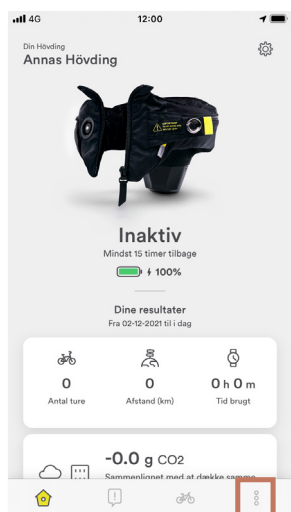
4G 12:00

Din Hövding
Annas Hövding

Inaktiv
Mindst 15 timer tilbage
100%

Dine resultater
Fra 02-12-2021 til i dag

| 0 | 0 | 0 h 0 m |
|---|---|---|
| Antal ture | Afstand (km) | Tid brugt |

-0.0 g $CO_2$
Sammenlignet med at dække samme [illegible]